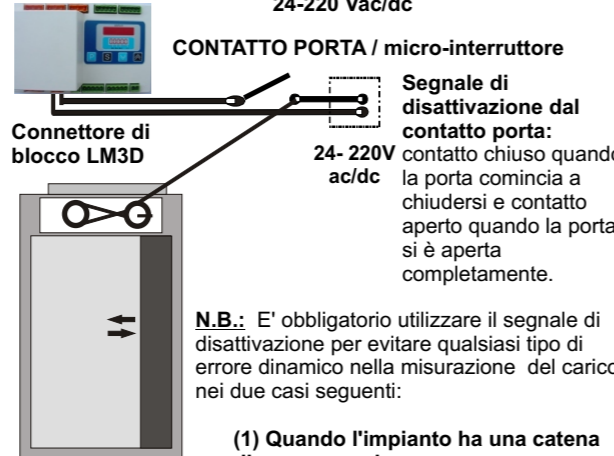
24-220 Vac/dc

CONTATTO PORTA / micro-interruttore

Segnale di disattivazione dal contatto porta:

Connettore di blocco LM3D

24- 220V ac/dc

contatto chiuso quando la porta comincia a chiudersi e contatto aperto quando la porta si è aperta completamente.

N.B.: E' obbligatorio utilizzare il segnale di disattivazione per evitare qualsiasi tipo di errore dinamico nella misurazione del carico nei due casi seguenti:

(1) Quando l'impianto ha una catena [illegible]